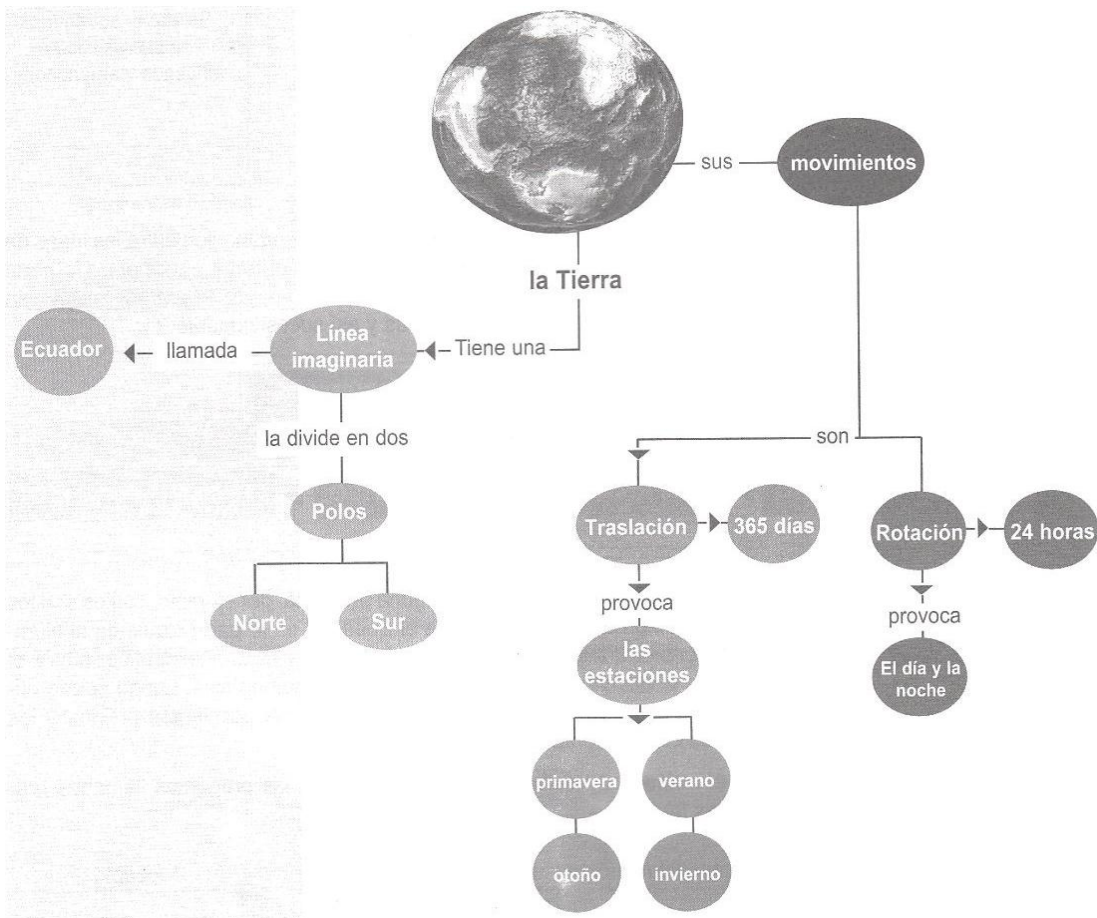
sus
movimientos

la Tierra

Ecuador
llamada
Línea imaginaria
Tiene una

la divide en dos

Polos

Norte
Sur

son

Traslación
365 días

provoca

las estaciones

primavera
verano
otoño
invierno

Rotación
24 horas

provoca

El día y la noche